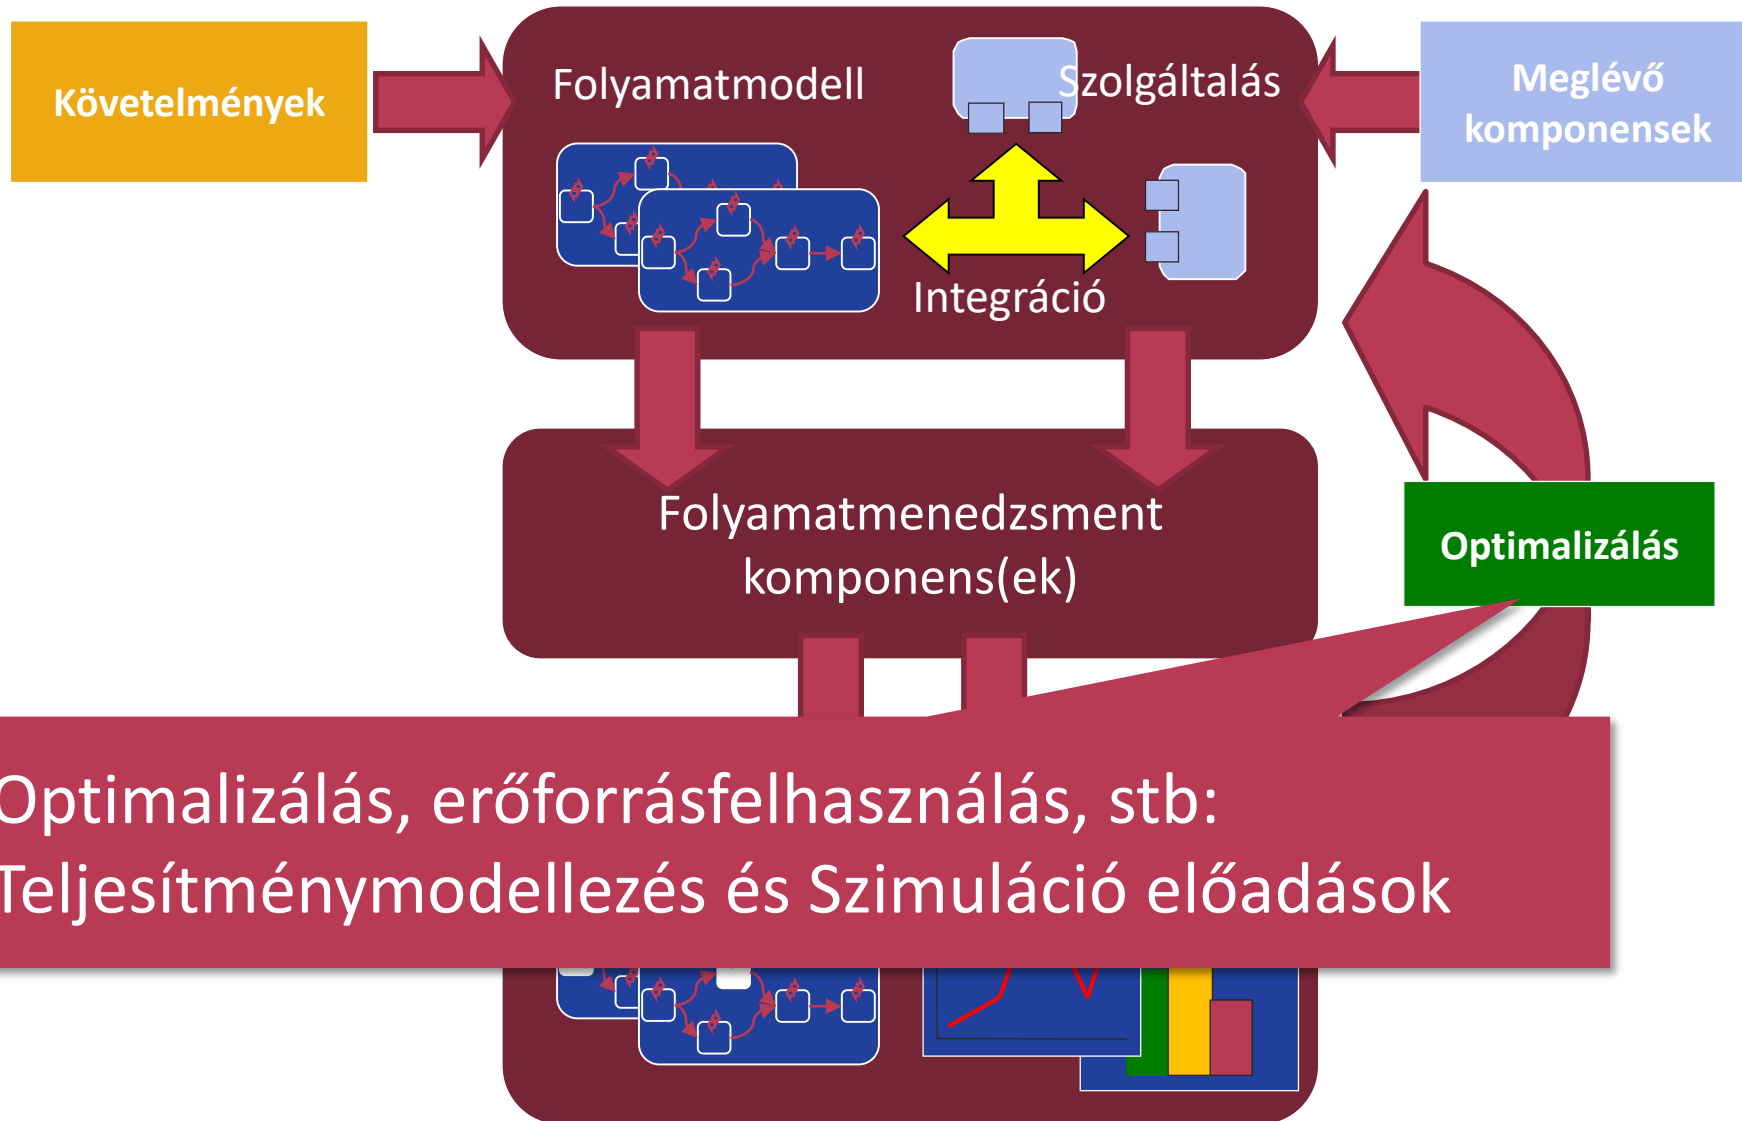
Követelmények

Folyamatmodell

Szolgáltalás

Meglévő komponensek

Integráció

Folyamatmenedzsment komponens(ek)

Optimalizálás

Optimalizálás, erőforrásfelhasználás, stb: Teljesítménymodellezés és Szimuláció előadások